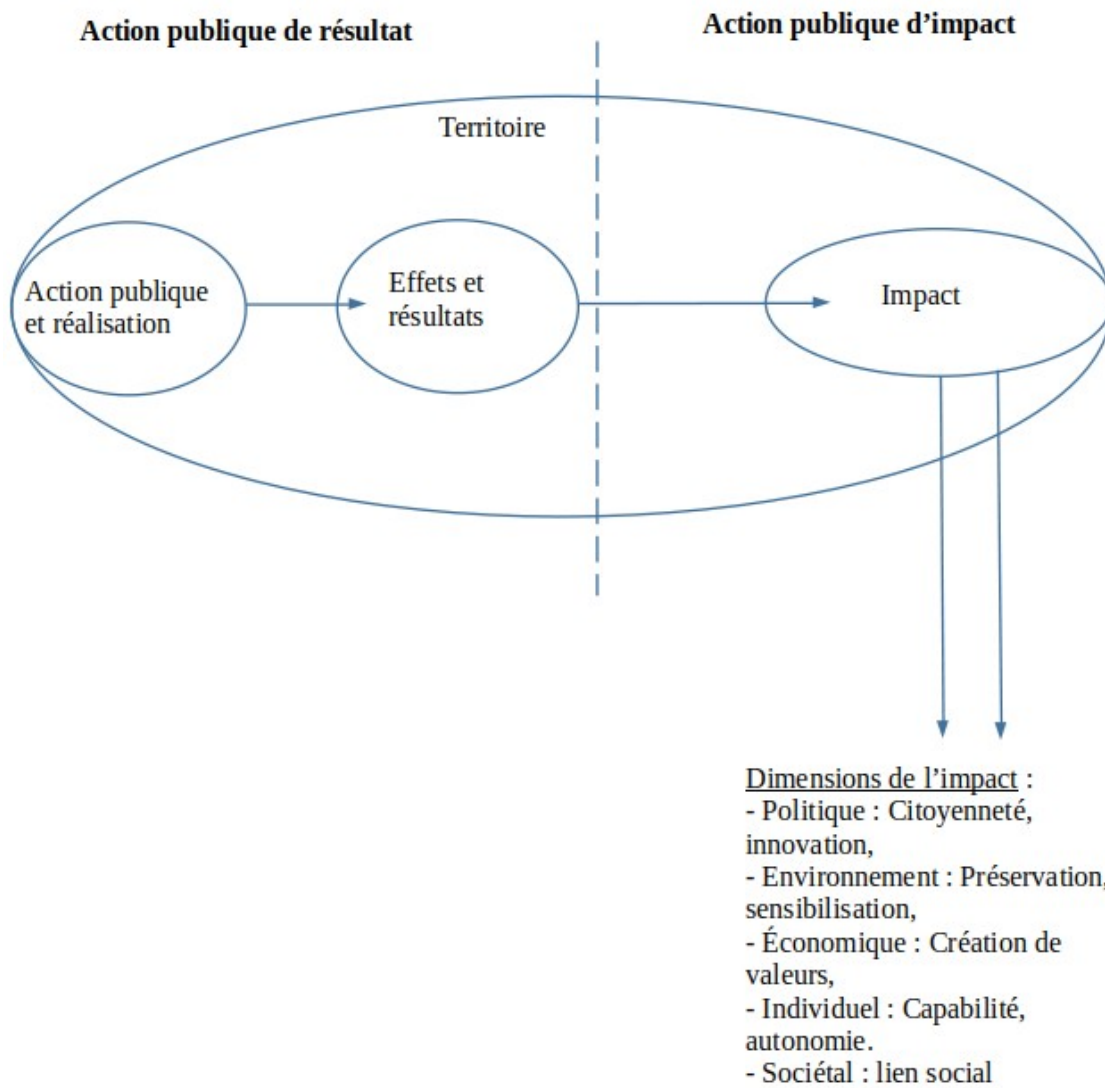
Action publique de résultat

Action publique d'impact

Territoire

Action publique et réalisation

Effets et résultats

Impact

Dimensions de l'impact :
- Politique : Citoyenneté, innovation,
- Environnement : Préservation, sensibilisation,
- Économique : Création de valeurs,
- Individuel : Capabilité, autonomie.
- Sociétal : lien social